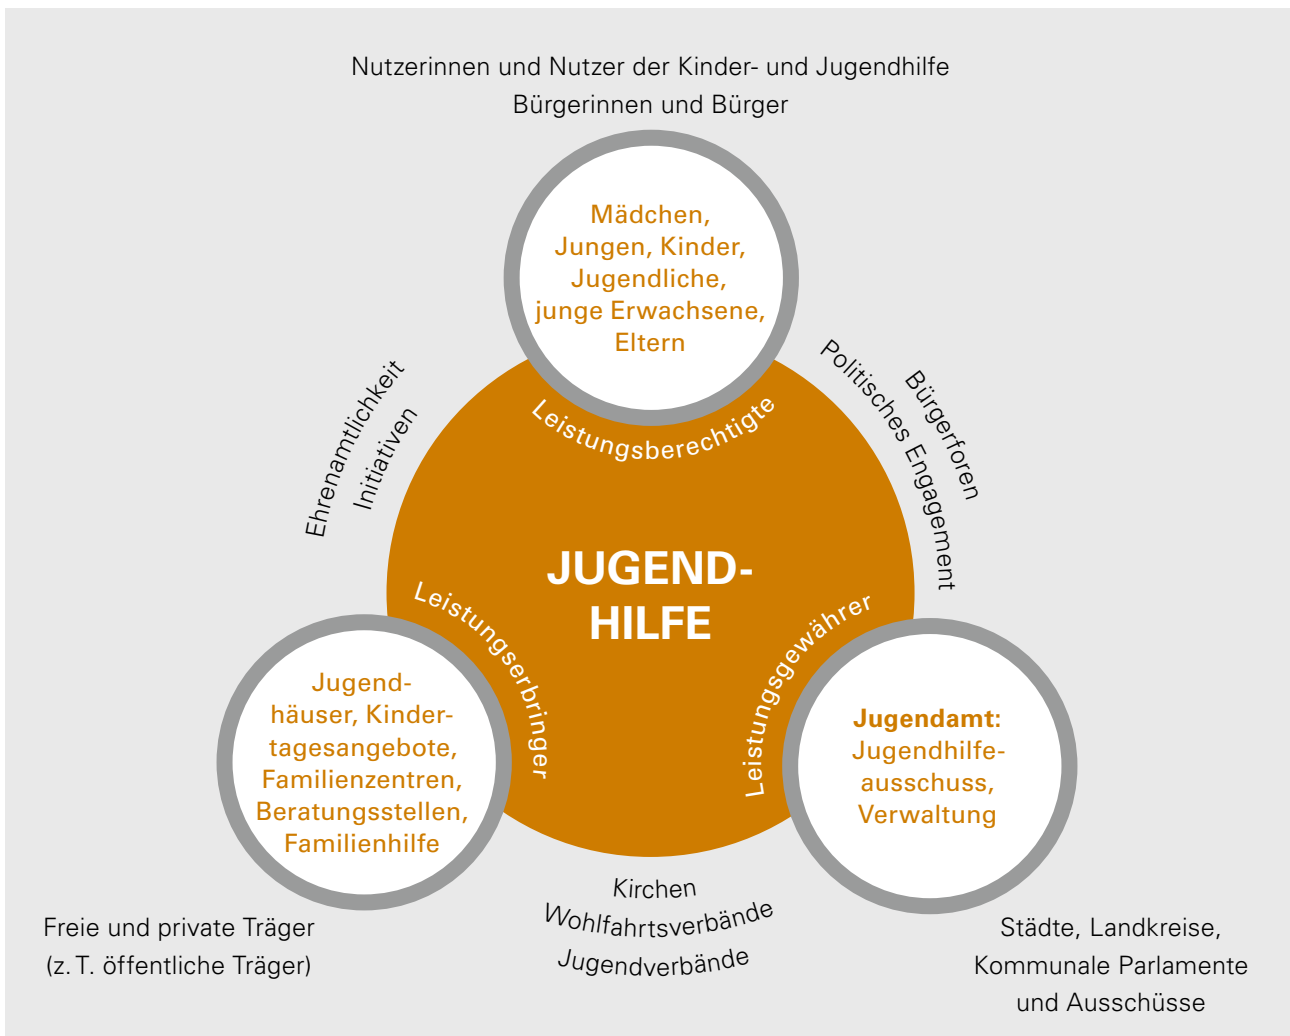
Nutzerinnen und Nutzer der Kinder- und Jugendhilfe
Bürgerinnen und Bürger

Mädchen, Jungen, Kinder, Jugendliche, junge Erwachsene, Eltern

Leistungsberechtigte

Ehrenamtlichkeit
Initiativen

Politisches Engagement
Bürgerforen

JUGEND-
HILFE

Leistungserbringer

Leistungsgewährer

Jugendhäuser, Kindertagesangebote, Familienzentren, Beratungsstellen, Familienhilfe

Jugendamt:
Jugendhilfeausschuss, Verwaltung

Kirchen
Wohlfahrtsverbände
Jugendverbände

Freie und private Träger
(z. T. öffentliche Träger)

Städte, Landkreise,
Kommunale Parlamente
und Ausschüsse